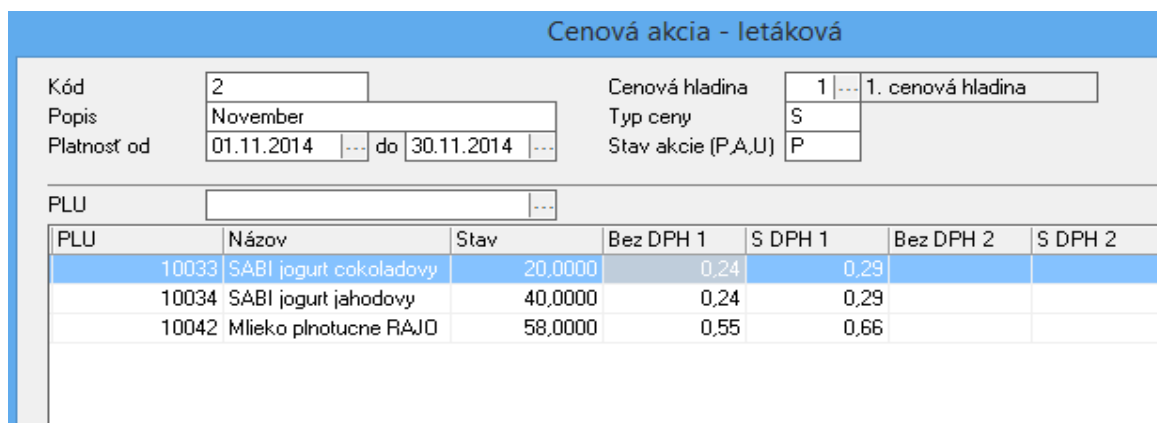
Cenová akcia - letáková

Kód 2
Popis November
Platnosť od 01.11.2014 ... do 30.11.2014 ...

Cenová hladina 1 ... 1. cenová hladina
Typ ceny S
Stav akcie (P,A,U) P

PLU ...

| PLU | Názov | Stav | Bez DPH 1 | S DPH 1 | Bez DPH 2 | S DPH 2 |
|---|---|---|---|---|---|---|
| 10033 | SABI jogurt cokoladovy | 20,0000 | 0,24 | 0,29 | | |
| 10034 | SABI jogurt jahodovy | 40,0000 | 0,24 | 0,29 | | |
| 10042 | Mlieko plnotucne RAJO | 58,0000 | 0,55 | 0,66 | | |